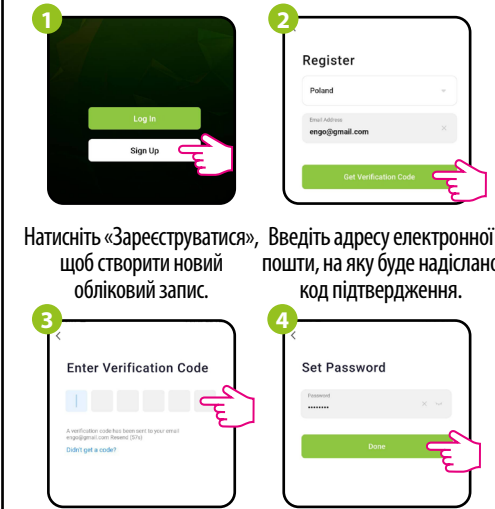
1

Log In

Sign Up

2

Register

Poland

Email Address
engo@gmail.com

Get Verification Code

Натисніть «Зареєструватися», щоб створити новий обліковий запис.

Введіть адресу електронної пошти, на яку буде надіслано код підтвердження.

3

Enter Verification Code

A verification code has been sent to your email engo@gmail.com Resend (57s)

Didn't get a code?

4

Set Password

Password
••••••••

Done